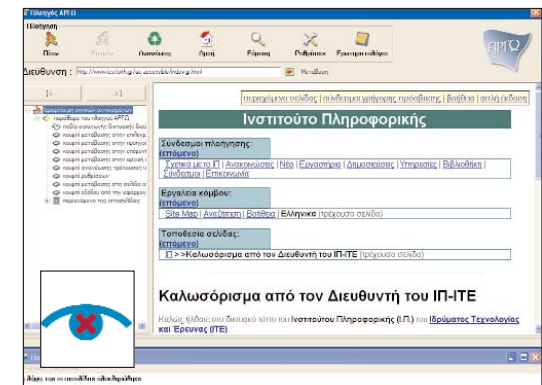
Πλοηγός ΑΡΓΩ

Πλοήγηση

Πίσω

Μπροστά

Ανανέωση

Αρχή

Εύρεση

Ρυθμίσεις

Εργαλειοθήκη

ΑΡΓΩ

Διεύθυνση : http://www.ics.forth.gr/ics-accessible/indexgr.html

Μετάβαση

|<-

->|

περιεχόμενα σελίδας | σύνδεσμοι γρήγορης πρόσβασης | βοήθεια | απλή έκδοση

Ινστιτούτο Πληροφορικής

Σύνδεσμοι πλοήγησης:
(επόμενο)

Σχετικά με το ΙΠ | Ανακοινώσεις | Νέα | Εργαστήρια | Δημοσιεύσεις | Υπηρεσίες | Βιβλιοθήκη | Σύνδεσμοι | Επικοινωνία

Εργαλεία κόμβου:
(επόμενο)

Site Map | Αναζήτηση | Βοήθεια | Ελληνικά (τρέχουσα σελίδα)

Τοποθεσία σελίδας:
(επόμενο)

>>Καλωσόρισμα από τον Διευθυντή του ΙΠ-ΙΤΕ (τρέχουσα σελίδα)

Καλωσόρισμα από τον Διευθυντή του ΙΠ-ΙΤΕ

Καλώς ήλθατε στο δικτυακό τόπο του Ινστιτούτου Πληροφορικής (Ι.Π.) του Ιδρύματος Τεχνολογίας και Έρευνας (ΙΤΕ).

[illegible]